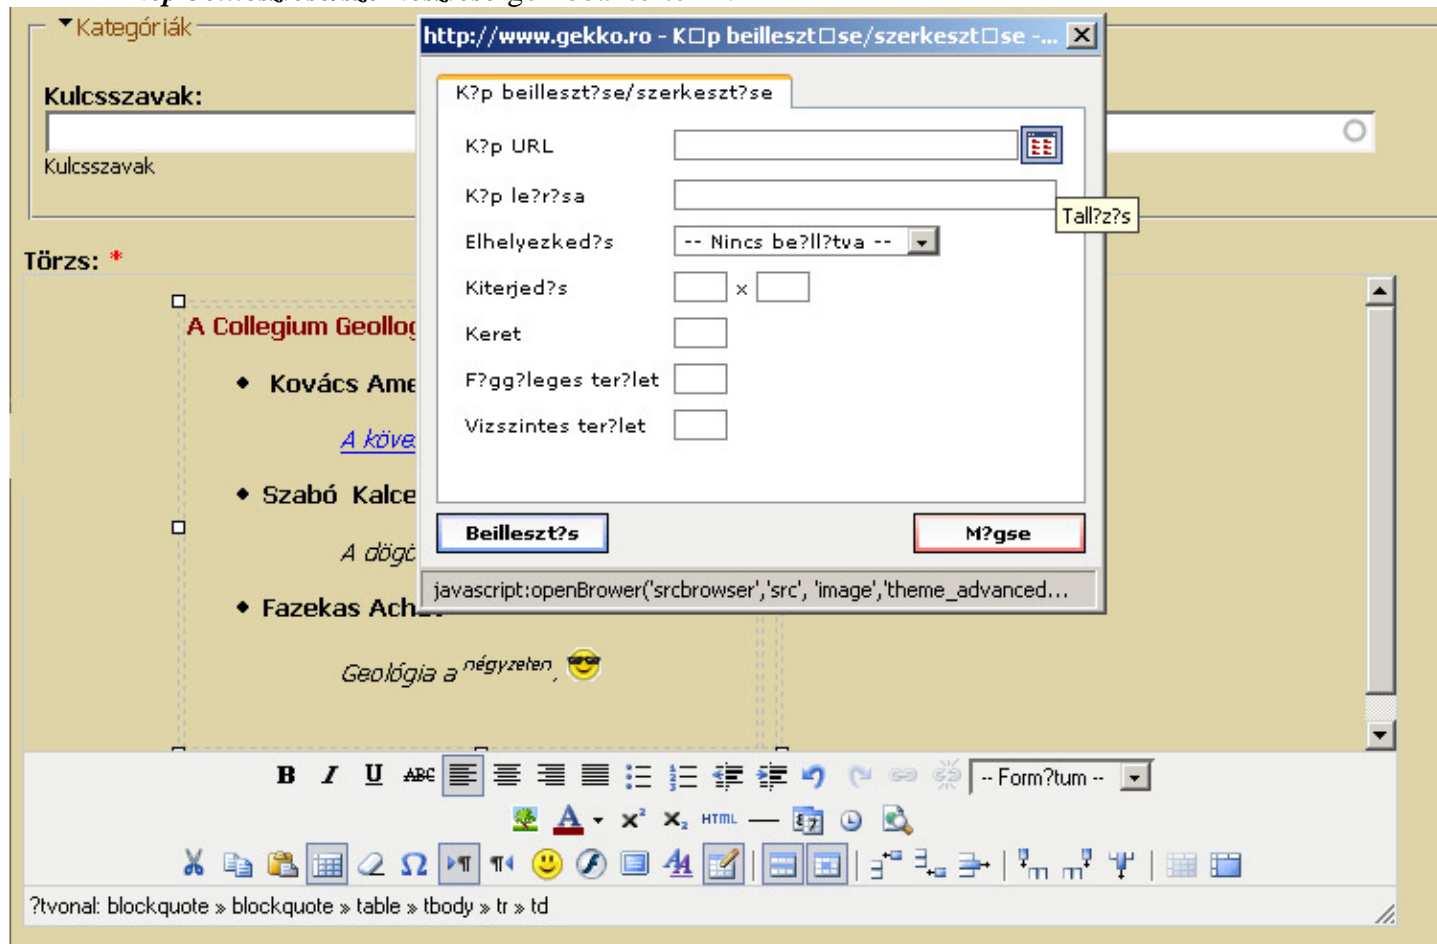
Kategóriák

Kulcsszavak:

Kulcsszavak

Törzs: *

A Collegium Geolog

Kovács Ame

A köve

Szabó Kalce

A dögc

Fazekas Ach

Geológia a négyzeten,

http://www.gekko.ro - K□p beillesztt□se/szerkeszt□se -...

K?p beilleszt?se/szerkeszt?se

K?p URL

K?p le?r?sa

Tall?z?s

Elhelyezked?s

-- Nincs be?ll?tva --

Kiterjed?s

x

Keret

F?gg?leges ter?let

Vizszintes ter?let

Beilleszt?s

M?gse

javascript:openBrower('srcbrowser','src', 'image','theme_advanced...

ABC

HTML

-- Form?tum --

?tvonal: blockquote » blockquote » table » tbody » tr » td